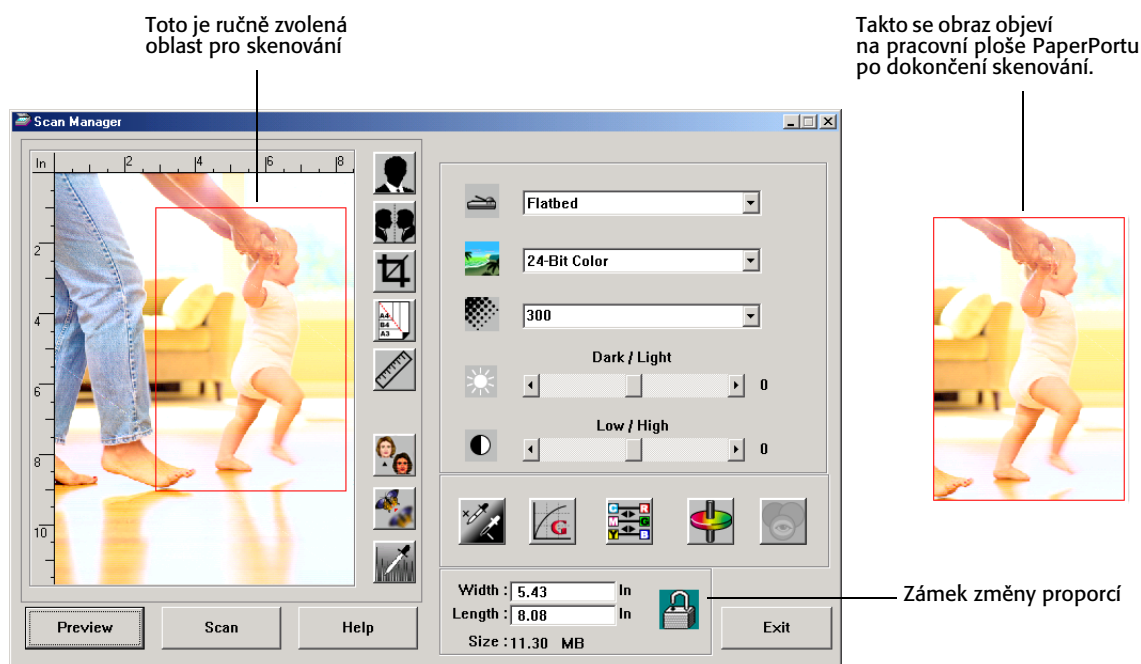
Toto je ručně zvolená oblast pro skenování

Takto se obraz objeví na pracovní ploše PaperPortu po dokončení skenování.

Scan Manager

In 2 4 6 8

2

4

6

8

10

A4 B4 A3

Flatbed

24-Bit Color

300

Dark / Light

0

Low / High

0

C R M G Y B

Width : 5.43 In

Length : 8.08 In

Size : 11.30 MB

Preview

Scan

Help

Exit

Zámek změny proporcí